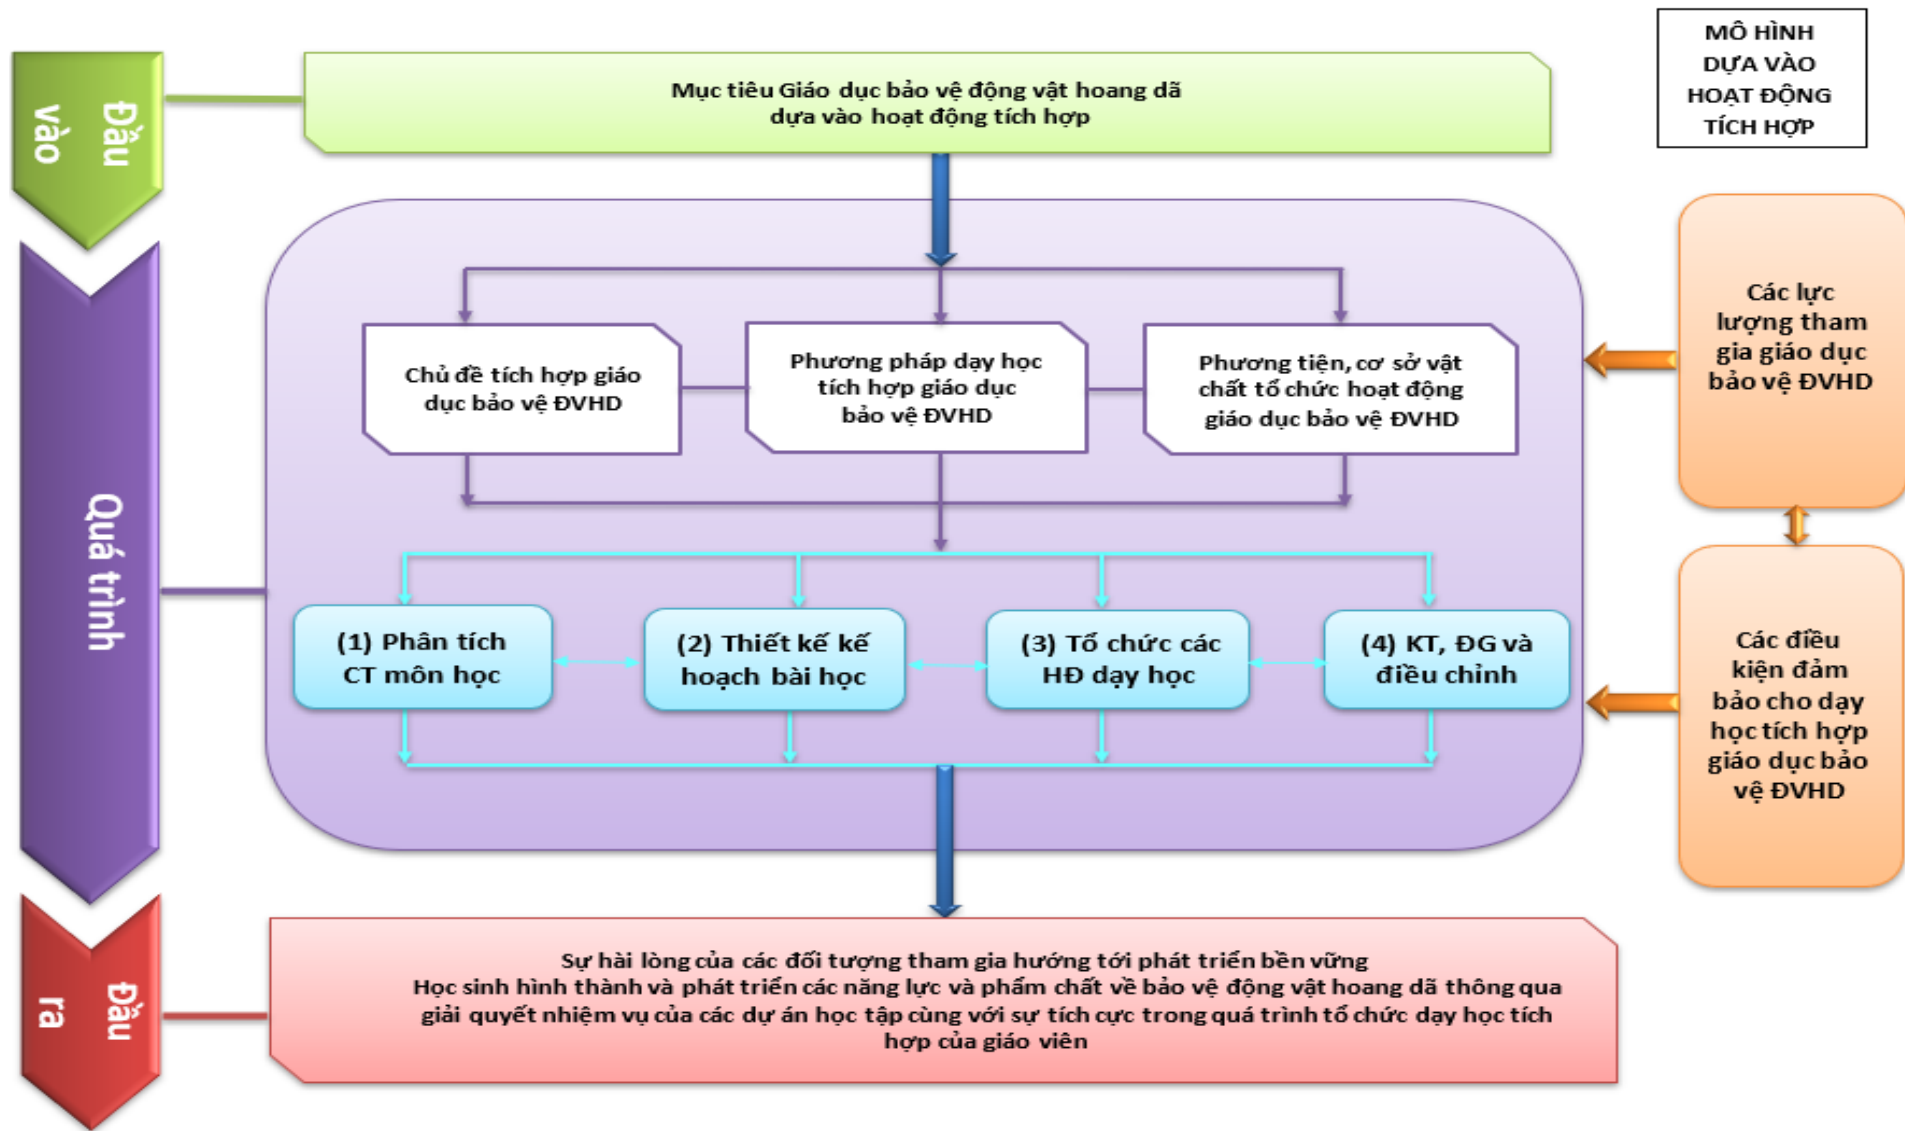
MÔ HÌNH DỰA VÀO HOẠT ĐỘNG TÍCH HỢP

Đầu vào

Mục tiêu Giáo dục bảo vệ động vật hoang dã dựa vào hoạt động tích hợp

Quá trình

Chủ đề tích hợp giáo dục bảo vệ ĐVHD

Phương pháp dạy học tích hợp giáo dục bảo vệ ĐVHD

Phương tiện, cơ sở vật chất tổ chức hoạt động giáo dục bảo vệ ĐVHD

(1) Phân tích CT môn học

(2) Thiết kế kế hoạch bài học

(3) Tổ chức các HĐ dạy học

(4) KT, ĐG và điều chỉnh

Các lực lượng tham gia giáo dục bảo vệ ĐVHD

Các điều kiện đảm bảo cho dạy học tích hợp giáo dục bảo vệ ĐVHD

Đầu ra

Sự hài lòng của các đối tượng tham gia hướng tới phát triển bền vững
Học sinh hình thành và phát triển các năng lực và phẩm chất về bảo vệ động vật hoang dã thông qua giải quyết nhiệm vụ của các dự án học tập cùng với sự tích cực trong quá trình tổ chức dạy học tích hợp của giáo viên